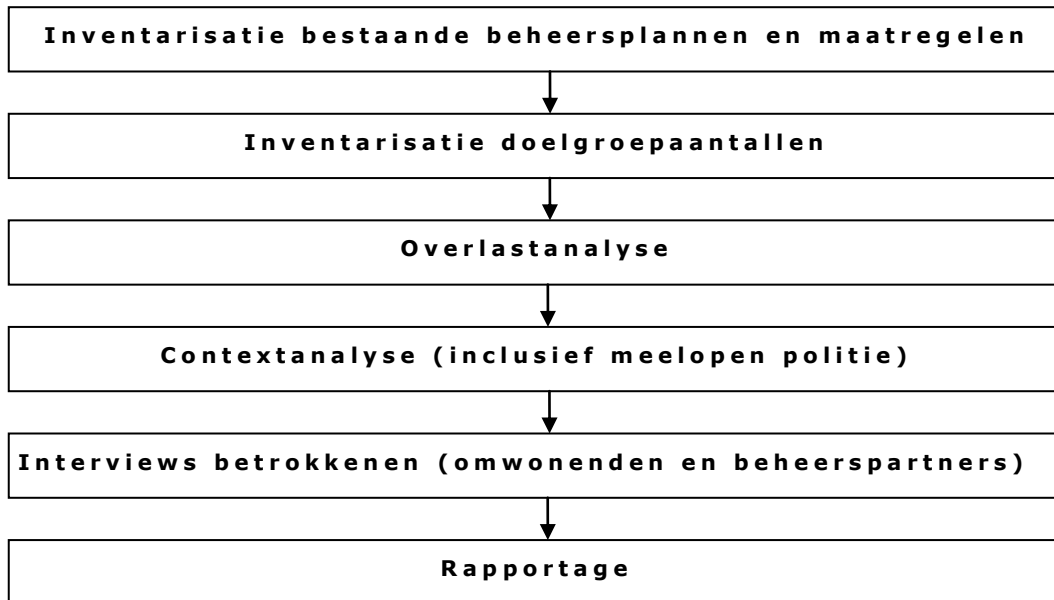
Inventarisatie bestaande beheersplannen en maatregelen

Inventarisatie doelgroepaantallen

Overlastanalyse

Contextanalyse (inclusief meelopen politie)

Interviews betrokkenen (omwonenden en beheerspartners)

Rapportage